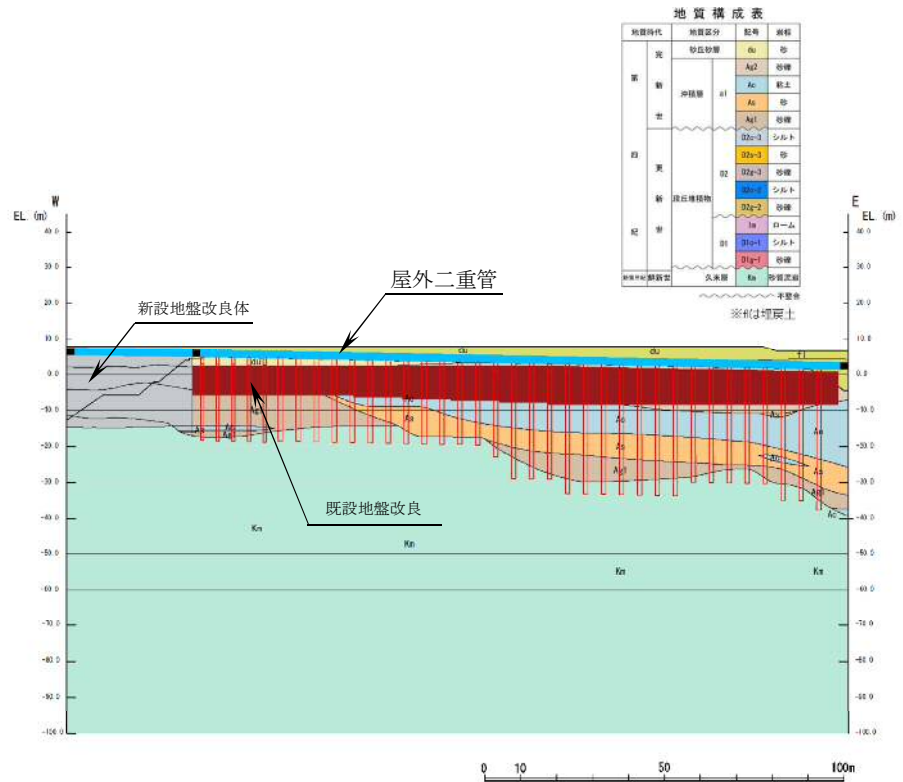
地質構成表

| 地質時代 | | 地層区分 | | 記号 | 岩相 |
|---|---|---|---|---|---|
| 第四紀 | 完新世 | 砂丘砂層 | | du | 砂 |
| | | 沖積層 | a1 | Ag2 | 砂礫 |
| | | | | Ac | 粘土 |
| | | | | As | 砂 |
| | | | | Ag1 | 砂礫 |
| | 更新世 | 段丘堆積物 | D2 | D2c-3 | シルト |
| | | | | D2s-3 | 砂 |
| | | | | D2g-3 | 砂礫 |
| | | | | D2c-2 | シルト |
| | | | | D2g-2 | 砂礫 |
| | | | D1 | lm | ローム |
| | | | | D1c-1 | シルト |
| | | | | D1g-1 | 砂礫 |
| 新第三紀 | 鮮新世 | 久米層 | | Km | 砂質泥岩 |

不整合

※fは埋戻土

W

E

EL (m)

EL (m)

40.0
30.0
20.0
10.0
0.0
-10.0
-20.0
-30.0
-40.0
-50.0
-60.0
-70.0
-80.0
-90.0
-100.0

40.0
30.0
20.0
10.0
0.0
-10.0
-20.0
-30.0
-40.0
-50.0
-60.0
-70.0
-80.0
-90.0
-100.0

屋外二重管

新設地盤改良体

既設地盤改良

du
du
f
Ag
Ag
As
Ac
Ac
As
Ac
Ag1
Ac
As
Ac
Ag
Ac
Ag1
Km
Km
Km
Km

0 10 50 100m